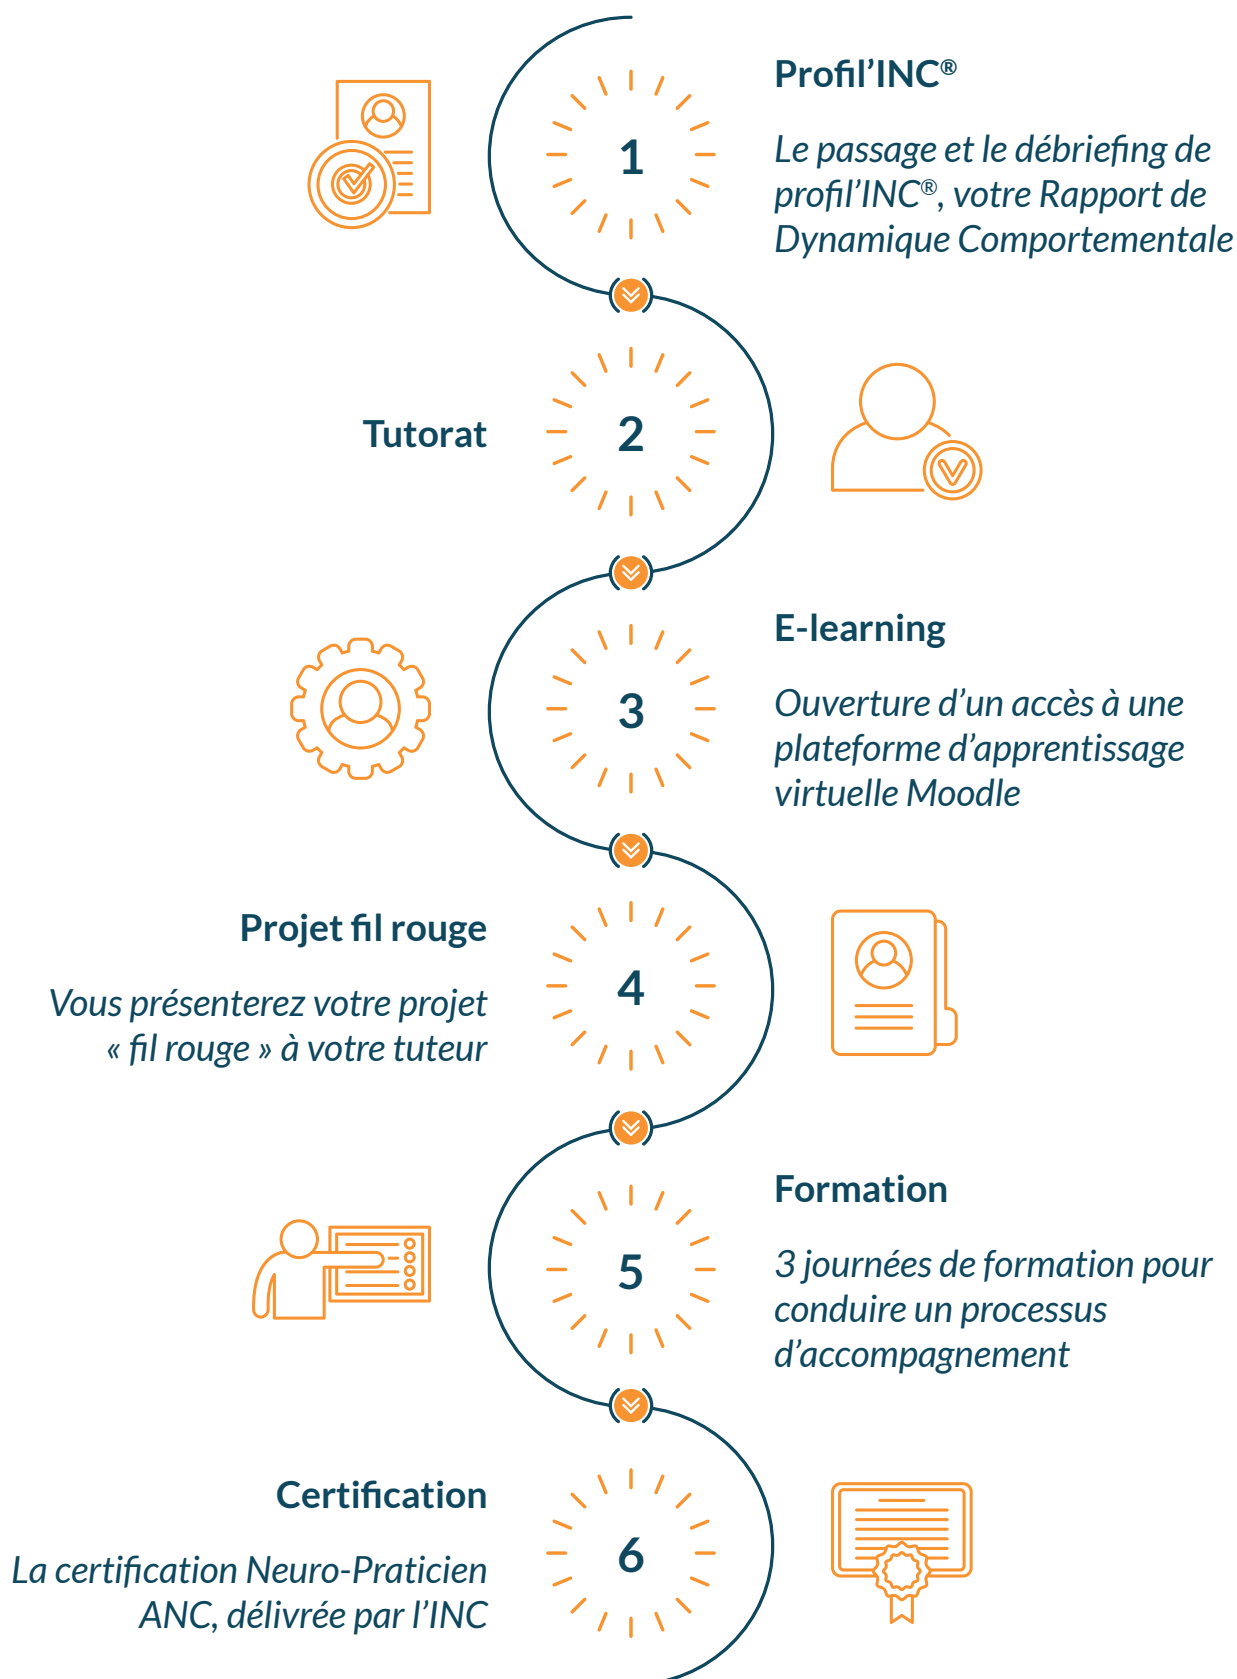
1

Profil’INC®

Le passage et le débriefing de profil’INC®, votre Rapport de Dynamique Comportementale

Tutorat

2

3

E-learning

Ouverture d’un accès à une plateforme d’apprentissage virtuelle Moodle

Projet fil rouge

Vous présenterez votre projet « fil rouge » à votre tuteur

4

5

Formation

3 journées de formation pour conduire un processus d’accompagnement

Certification

La certification Neuro-Praticien ANC, délivrée par l’INC

6